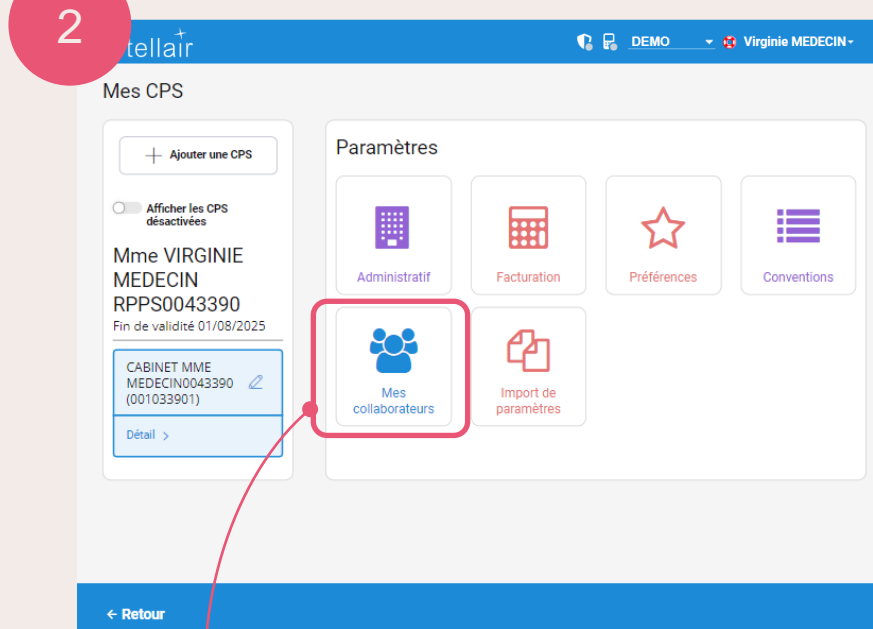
2

tellair

DEMO

Virginie MEDECIN

Mes CPS

Ajouter une CPS

Afficher les CPS désactivées

Mme VIRGINIE MEDECIN RPPS0043390

Fin de validité 01/08/2025

CABINET MME MEDECIN0043390 (001033901)

Détail >

Paramètres

Administratif

Facturation

Préférences

Conventions

Mes collaborateurs

Import de paramètres

← Retour